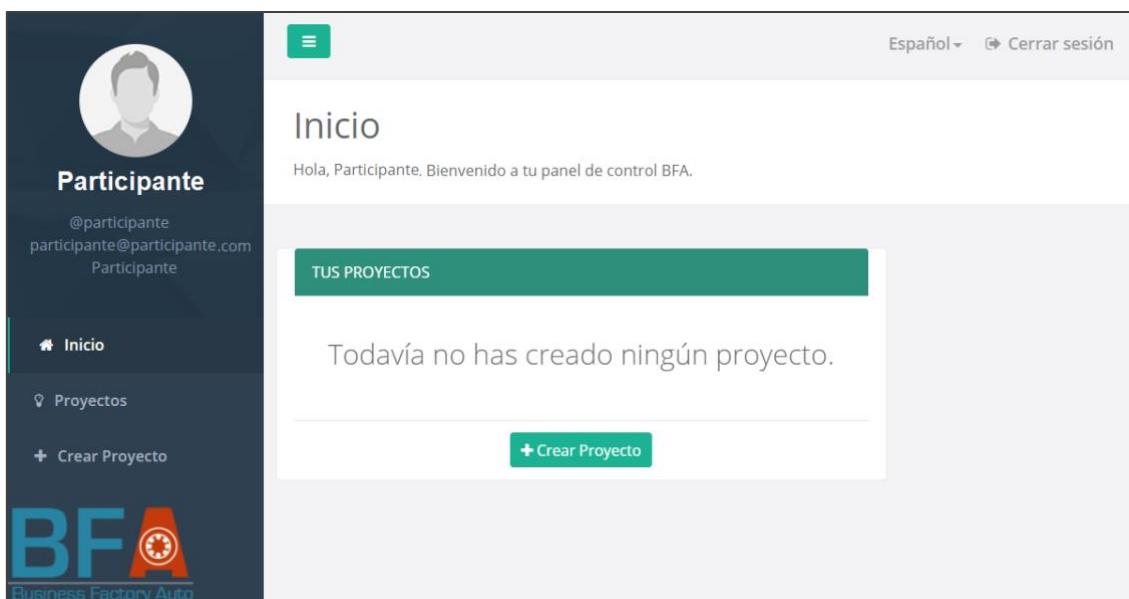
Participante

@participante
participante@participante.com
Participante

Inicio

Proyectos

+ Crear Proyecto

BFA
Business Factory Auto

Español ▾ Cerrar sesión

Inicio

Hola, Participante. Bienvenido a tu panel de control BFA.

TUS PROYECTOS

Todavía no has creado ningún proyecto.

+ Crear Proyecto